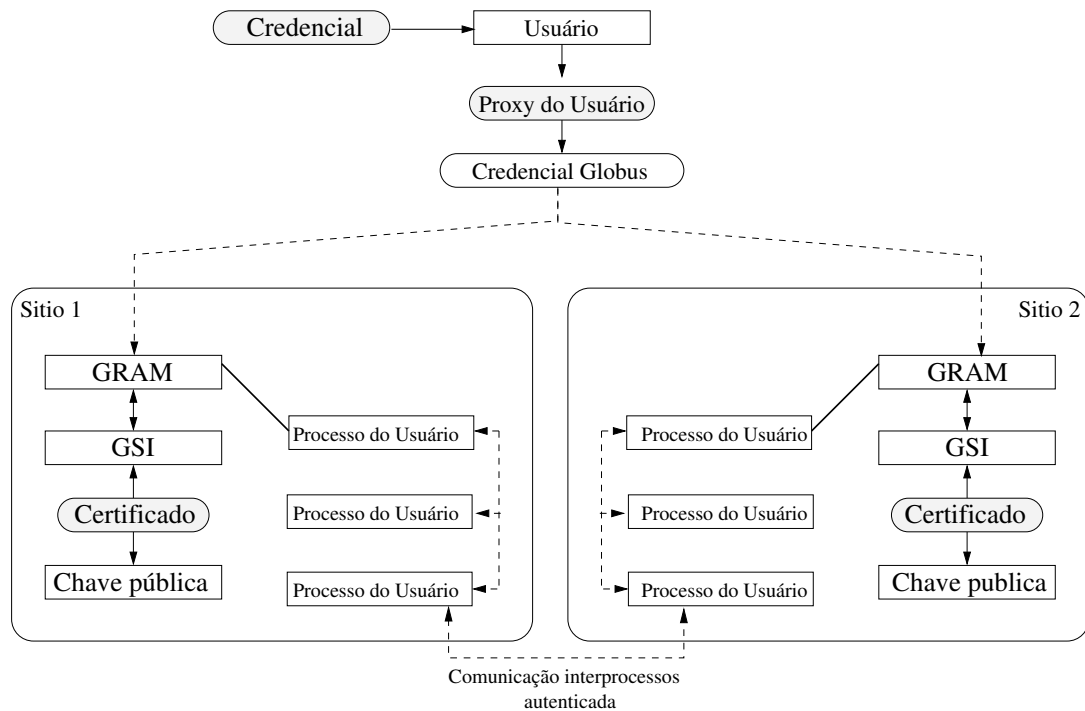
Credencial

Usuário

Proxy do Usuário

Credencial Globus

Sitio 1

GRAM

GSI

Certificado

Chave pública

Processo do Usuário

Processo do Usuário

Processo do Usuário

Sitio 2

GRAM

GSI

Certificado

Chave publica

Processo do Usuário

Processo do Usuário

Processo do Usuário

Comunicação interprocessos autenticada